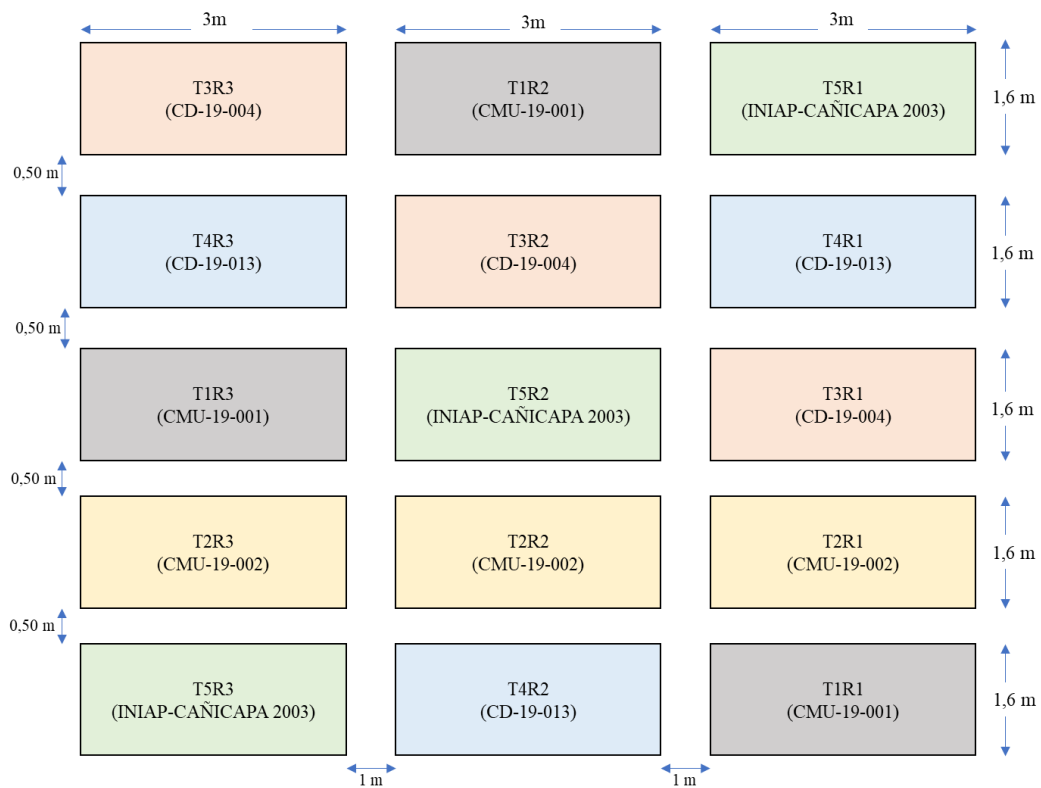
3m

3m

3m

T3R3
(CD-19-004)

T1R2
(CMU-19-001)

T5R1
(INIAP-CAÑICAPA 2003)

1,6 m

0,50 m

T4R3
(CD-19-013)

T3R2
(CD-19-004)

T4R1
(CD-19-013)

1,6 m

0,50 m

T1R3
(CMU-19-001)

T5R2
(INIAP-CAÑICAPA 2003)

T3R1
(CD-19-004)

1,6 m

0,50 m

T2R3
(CMU-19-002)

T2R2
(CMU-19-002)

T2R1
(CMU-19-002)

1,6 m

0,50 m

T5R3
(INIAP-CAÑICAPA 2003)

T4R2
(CD-19-013)

T1R1
(CMU-19-001)

1,6 m

1 m

1 m